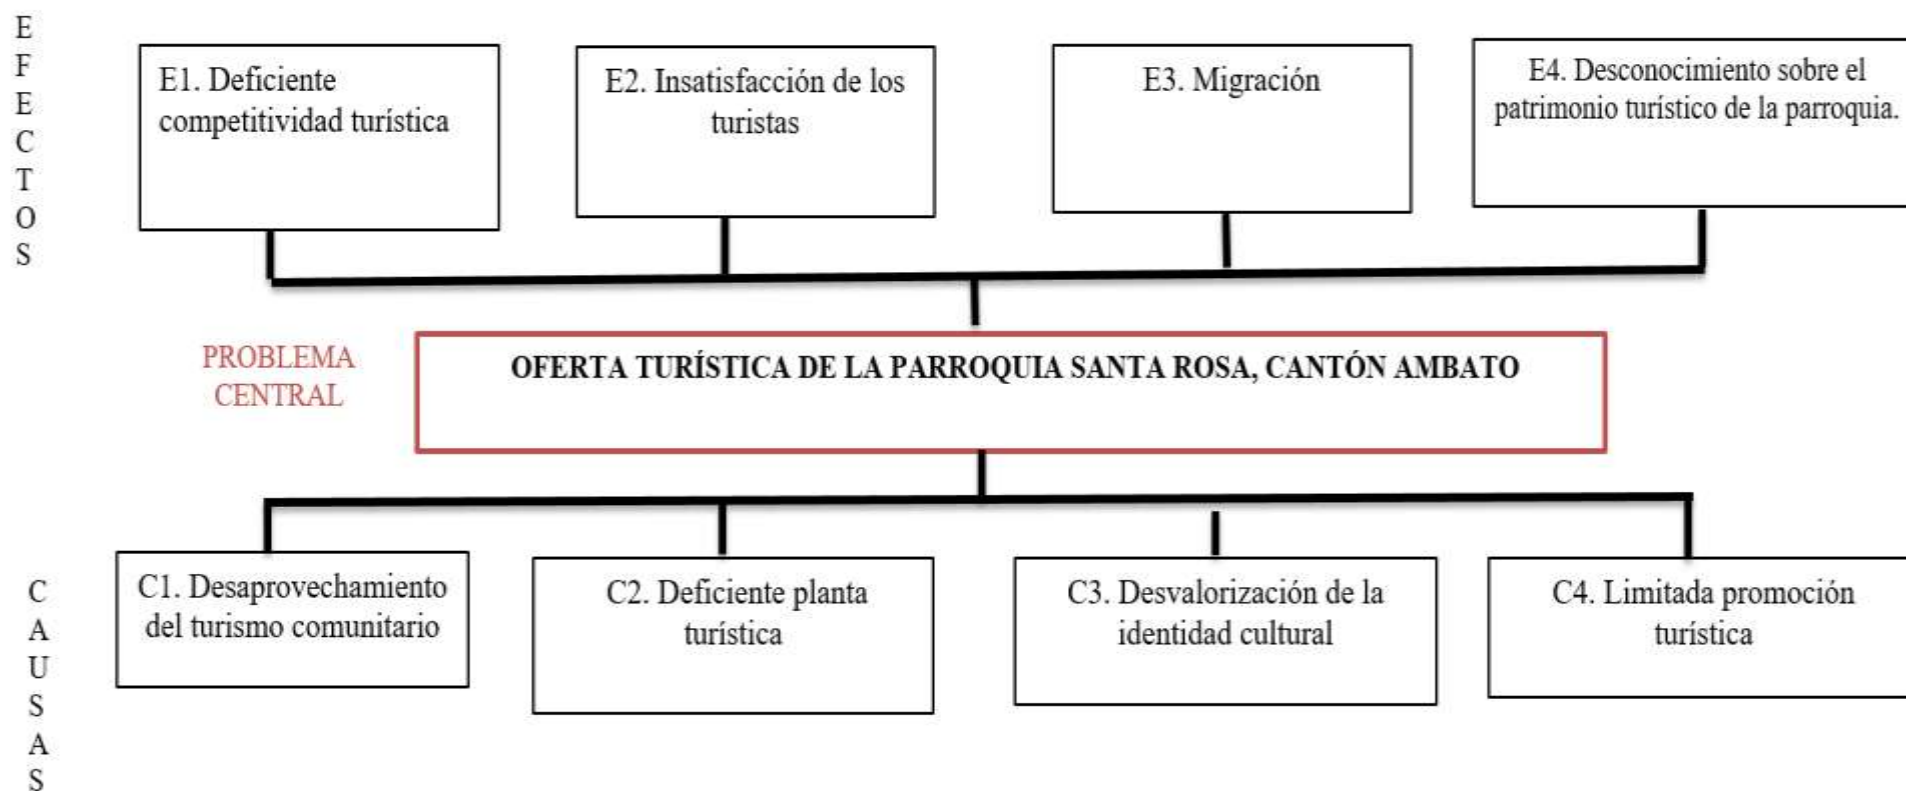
EFECTOS

E1. Deficiente competitividad turística

E2. Insatisfacción de los turistas

E3. Migración

E4. Desconocimiento sobre el patrimonio turístico de la parroquia.

PROBLEMA CENTRAL

OFERTA TURÍSTICA DE LA PARROQUIA SANTA ROSA, CANTÓN AMBATO

CAUSAS

C1. Desaprovechamiento del turismo comunitario

C2. Deficiente planta turística

C3. Desvalorización de la identidad cultural

C4. Limitada promoción turística